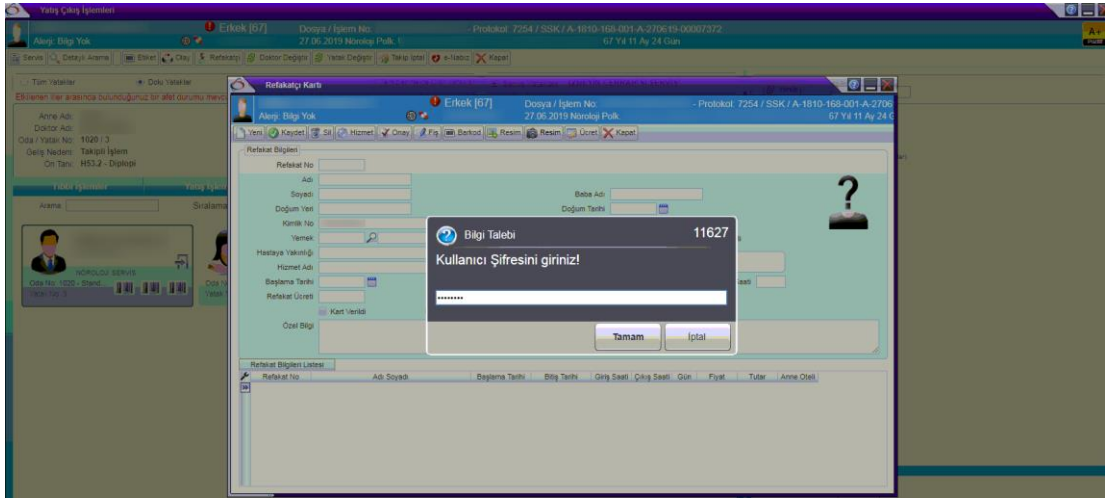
Yatış Çıkış İşlemleri

Erkek [67]
Dosya / İşlem No:
- Protokol: 7254 / SSK / A-1810-168-001-A-270619-00007372
Alerji: Bilgi Yok
27.06.2019 Nöroloji Polk.
67 Yıl 11 Ay 24 Gün

Servis | Detaylı Arama | Etiket | Onay | Refakatçi | Doktor Değiştir | Yatak Değiştir | Takip İptal | e-Nabız | Kapat

Tüm Yataklar
Dolu Yataklar
Etiketlenen iller arasında bulunduğunuz bir afet durumu mevc

Anne Adı:
Doktor Adı:
Oda / Yatak No: 1020 / 3
Geliş Nedeni: Takipli İşlem
Ön Tanı: H53.2 - Diplopi

Arama
Sıralama

NÖROLOJİ SERVİS
Oda No: 1020 - Stand...
Yatak No: 3

Refakatçı Kartı

Erkek [67]
Dosya / İşlem No:
- Protokol: 7254 / SSK / A-1810-168-001-A-2706
Alerji: Bilgi Yok
27.06.2019 Nöroloji Polk.
67 Yıl 11 Ay 24 G

Yeni | Kaydet | Sil | Hizmet | Onay | Fiş | Barkod | Resim | Resim | Ücret | Kapat

Refakat Bilgileri
Refakat No
Adı
Soyadı
Baba Adı
Doğum Yeri
Doğum Tarihi
Kimlik No
Yemek
Hastaya Yakınlığı
Hizmet Adı
Başlama Tarihi
Saati
Refakat Ücreti
Kart Verildi
Özel Bilgi

Bilgi Talebi
11627
Kullanıcı Şifresini giriniz!
••••••••
Tamam
İptal

Refakat Bilgileri Listesi
| Refakat No | Adı Soyadı | Başlama Tarihi | Bitiş Tarihi | Giriş Saati | Çıkış Saati | Gün | Fiyat | Tutar | Anne Oteli |